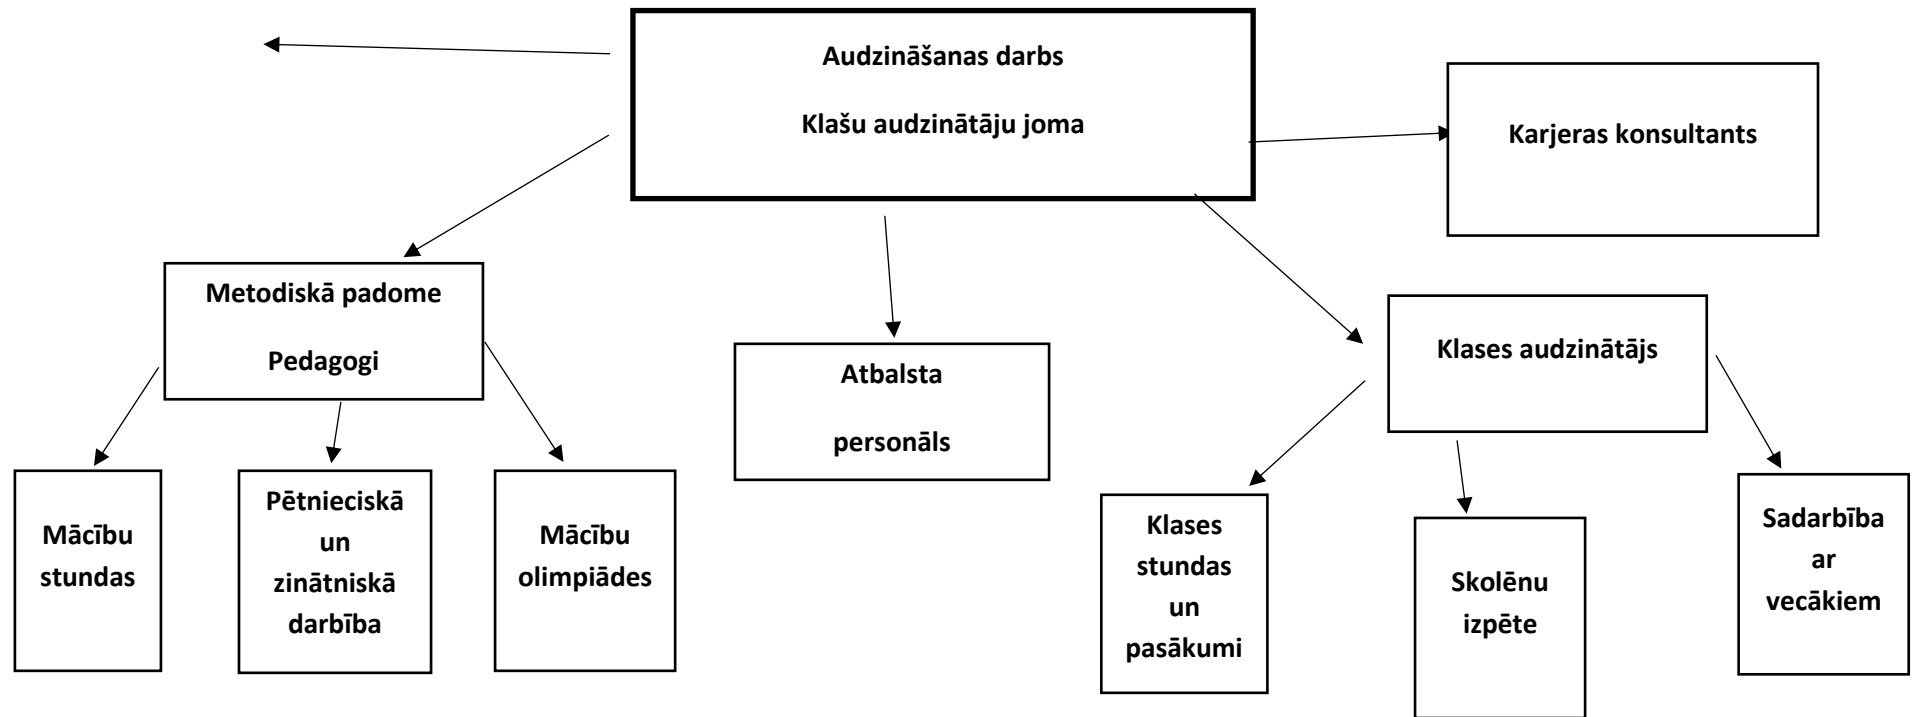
Audzināšanas darbs

Klašu audzinātāju joma

Karjeras konsultants

Metodiskā padome

Pedagogi

Atbalsta

personāls

Klases audzinātājs

Mācību stundas

Pētnieciskā un zinātniskā darbība

Mācību olimpiādes

Klases stundas un pasākumi

Skolēnu izpēte

Sadarbība ar vecākiem